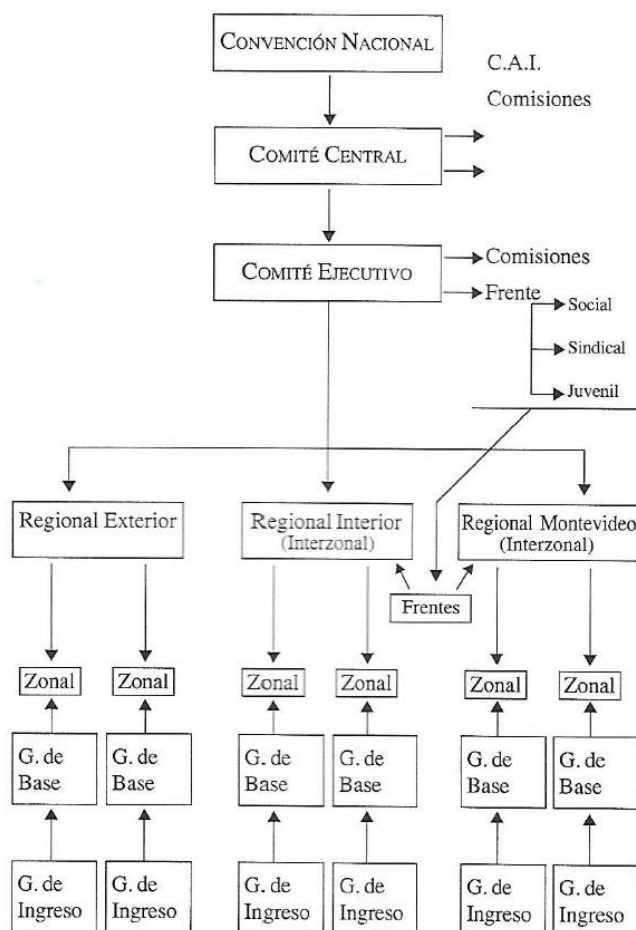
CONVENCIÓN NACIONAL

C.A.I.

Comisiones

COMITÉ CENTRAL

COMITÉ EJECUTIVO

Comisiones

Frente

Social

Sindical

Juvenil

Regional Exterior

Regional Interior (Interzonal)

Regional Montevideo (Interzonal)

Frentes

Zonal

Zonal

Zonal

Zonal

Zonal

Zonal

G. de Base

G. de Base

G. de Base

G. de Base

G. de Base

G. de Base

G. de Ingreso

G. de Ingreso

G. de Ingreso

G. de Ingreso

G. de Ingreso

G. de Ingreso